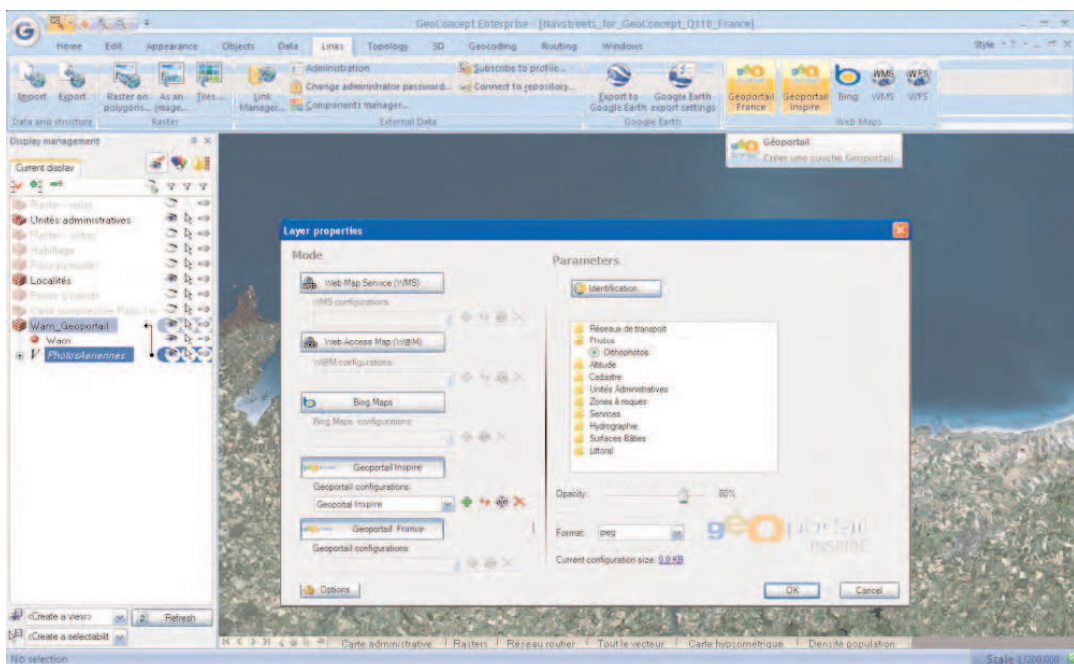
GeoConcept Enterprise - [Navstreets_for_GeoConcept_Q110_France]

Home Edit Appearance Objects Data Links Topology 3D Geocoding Routing Windows

Style

Import Export Raster on polygons... As an image... Tiles... Link Manager... Administration Change administrator password... Components manager... Subscribe to profile... Connect to repository... Export to Google Earth Google Earth export settings Geoportail France Geoportail Inspire Bing WMS WFS

Data and structure Raster External Data Google Earth Web Maps

Géoportail
Créer une couche Géoportail

Display management

Current display

Raster - relief
Unités administratives
Raster - observ
Habillage
Passaurouter
Localités
Points d'intérêt
Carte comprendre France
Warn_Geoportail
Warn
PhotosAeriennes

Layer properties

Mode

Web Map Service (WMS)
WMS configurations

Web Access Map (WAM)
WAM configurations

Bing Maps
Bing Maps configurations

Geoportail Inspire
Geoportail configurations:
Geoportail Inspire

Geoportail France
Geoportail configurations:

Options

Parameters

Identification

Réseaux de transport
Photos
Orthophotos
Altitude
Cadastre
Unités Administratives
Zones à risques
Services
Hydrographie
Surfaces Bâties
Littoral

Opacity: 80%

Format: jpeg

Current configuration size: 0.0 KB

géoportail INSPIRE

OK Cancel

Create a view Refresh
Create a selectabilit

Carte administrative Rasters Réseau routier Tout le vecteur Carte hypsométrique Densité population

No selection

Scale 1/200 000